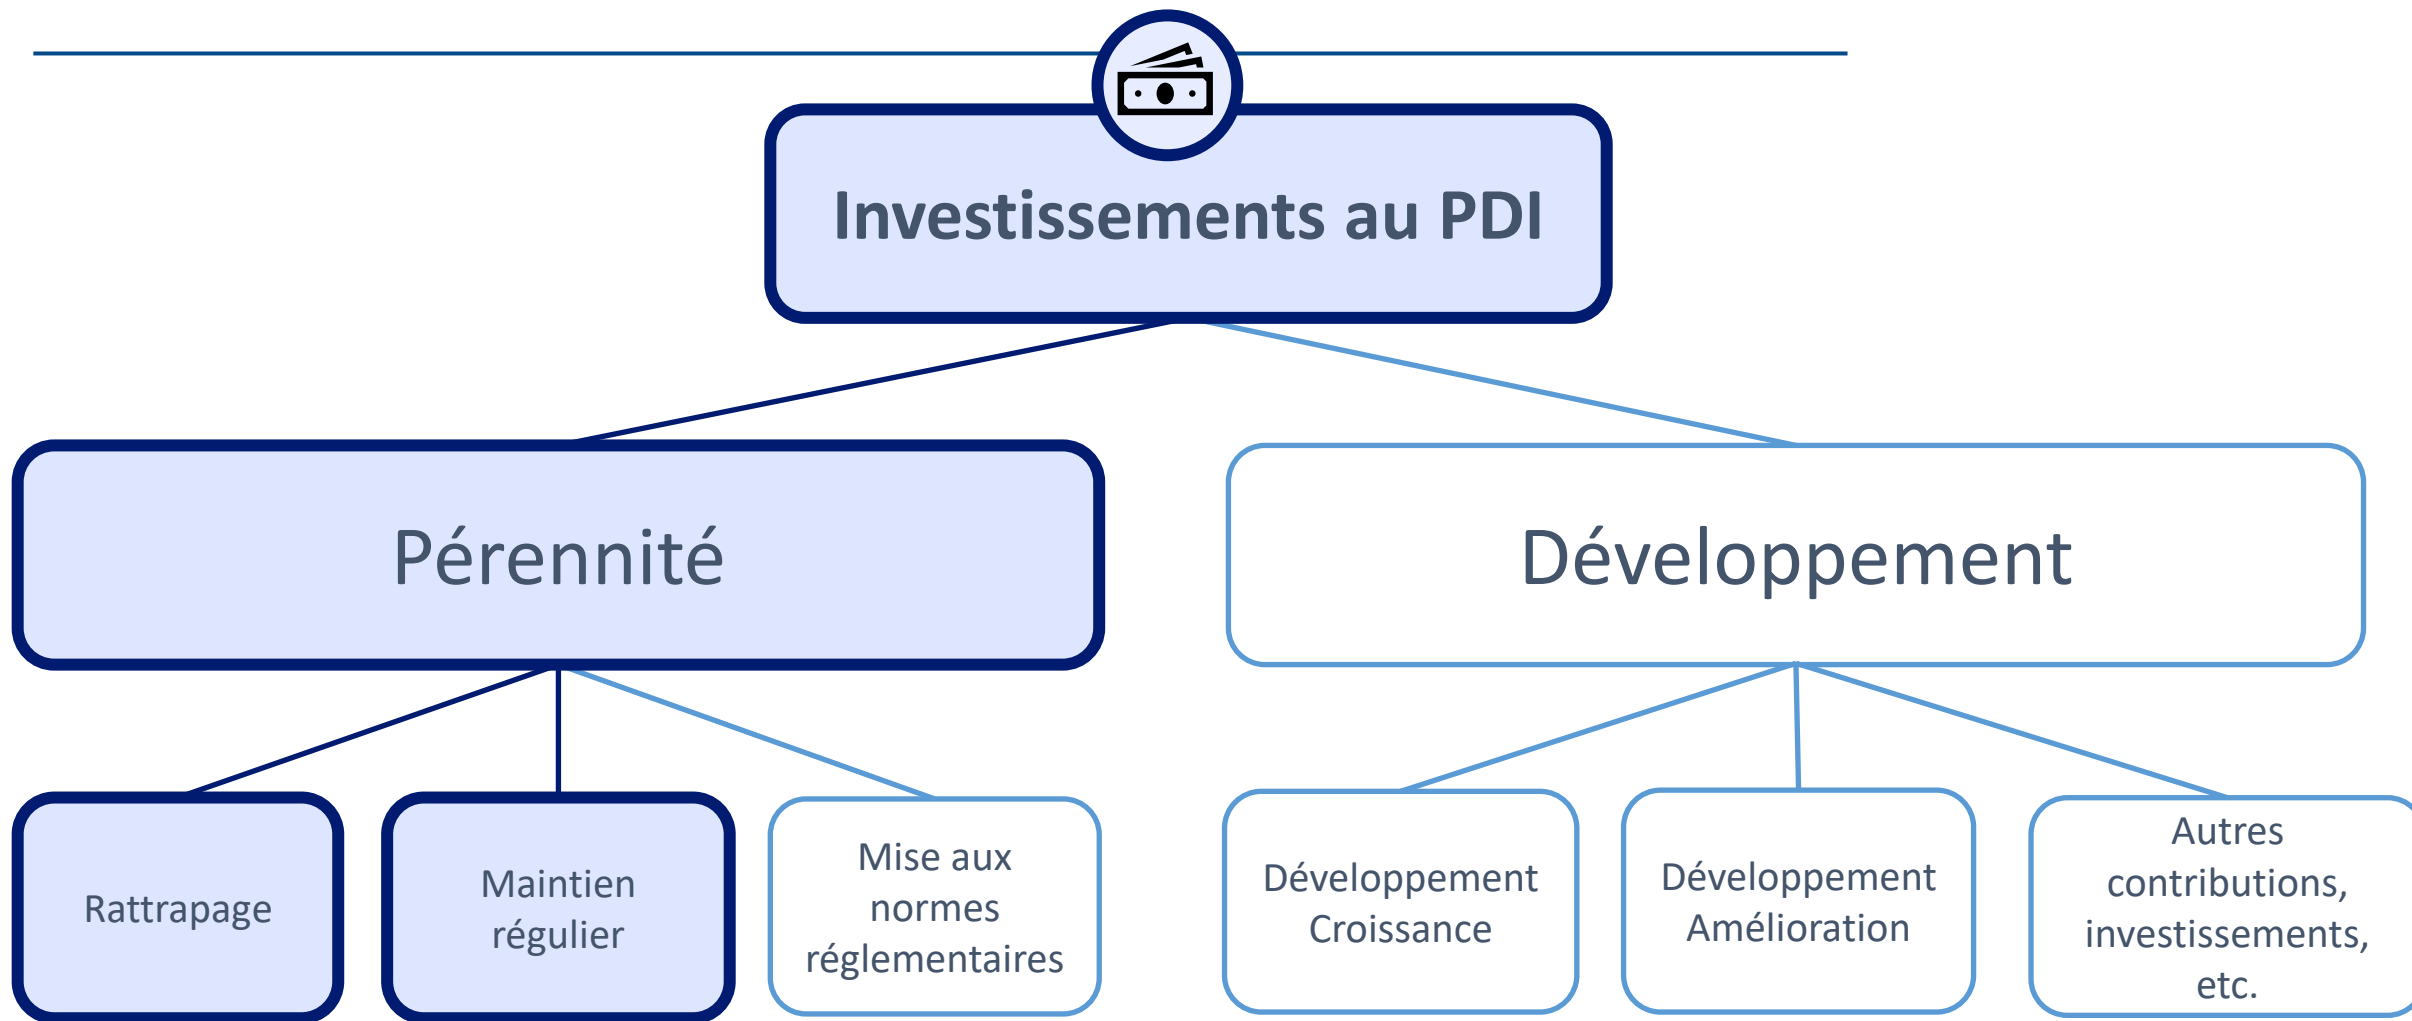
Investissements au PDI

Pérennité

Développement

Rattrapage

Maintien régulier

Mise aux normes réglementaires

Développement Croissance

Développement Amélioration

Autres contributions, investissements, etc.